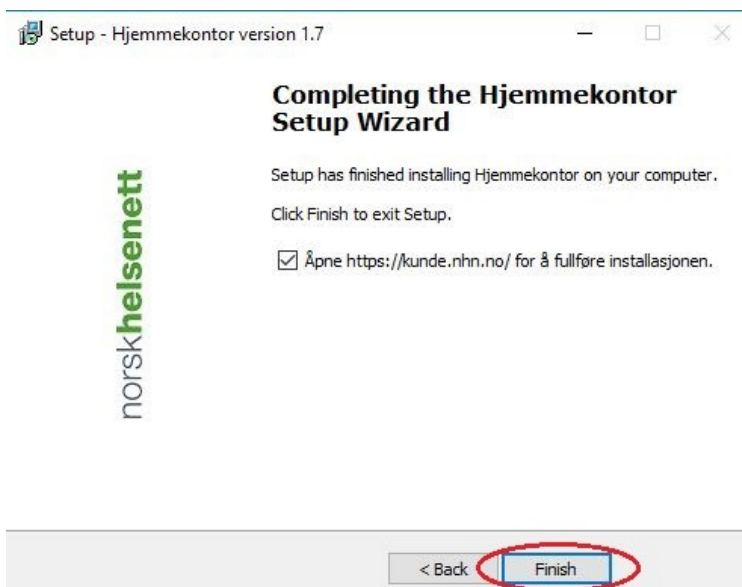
Setup - Hjemmekontor version 1.7

norskhelsenett

Completing the Hjemmekontor Setup Wizard

Setup has finished installing Hjemmekontor on your computer.

Click Finish to exit Setup.

☑ Åpne https://kunde.nhn.no/ for å fullføre installasjonen.

< Back

Finish